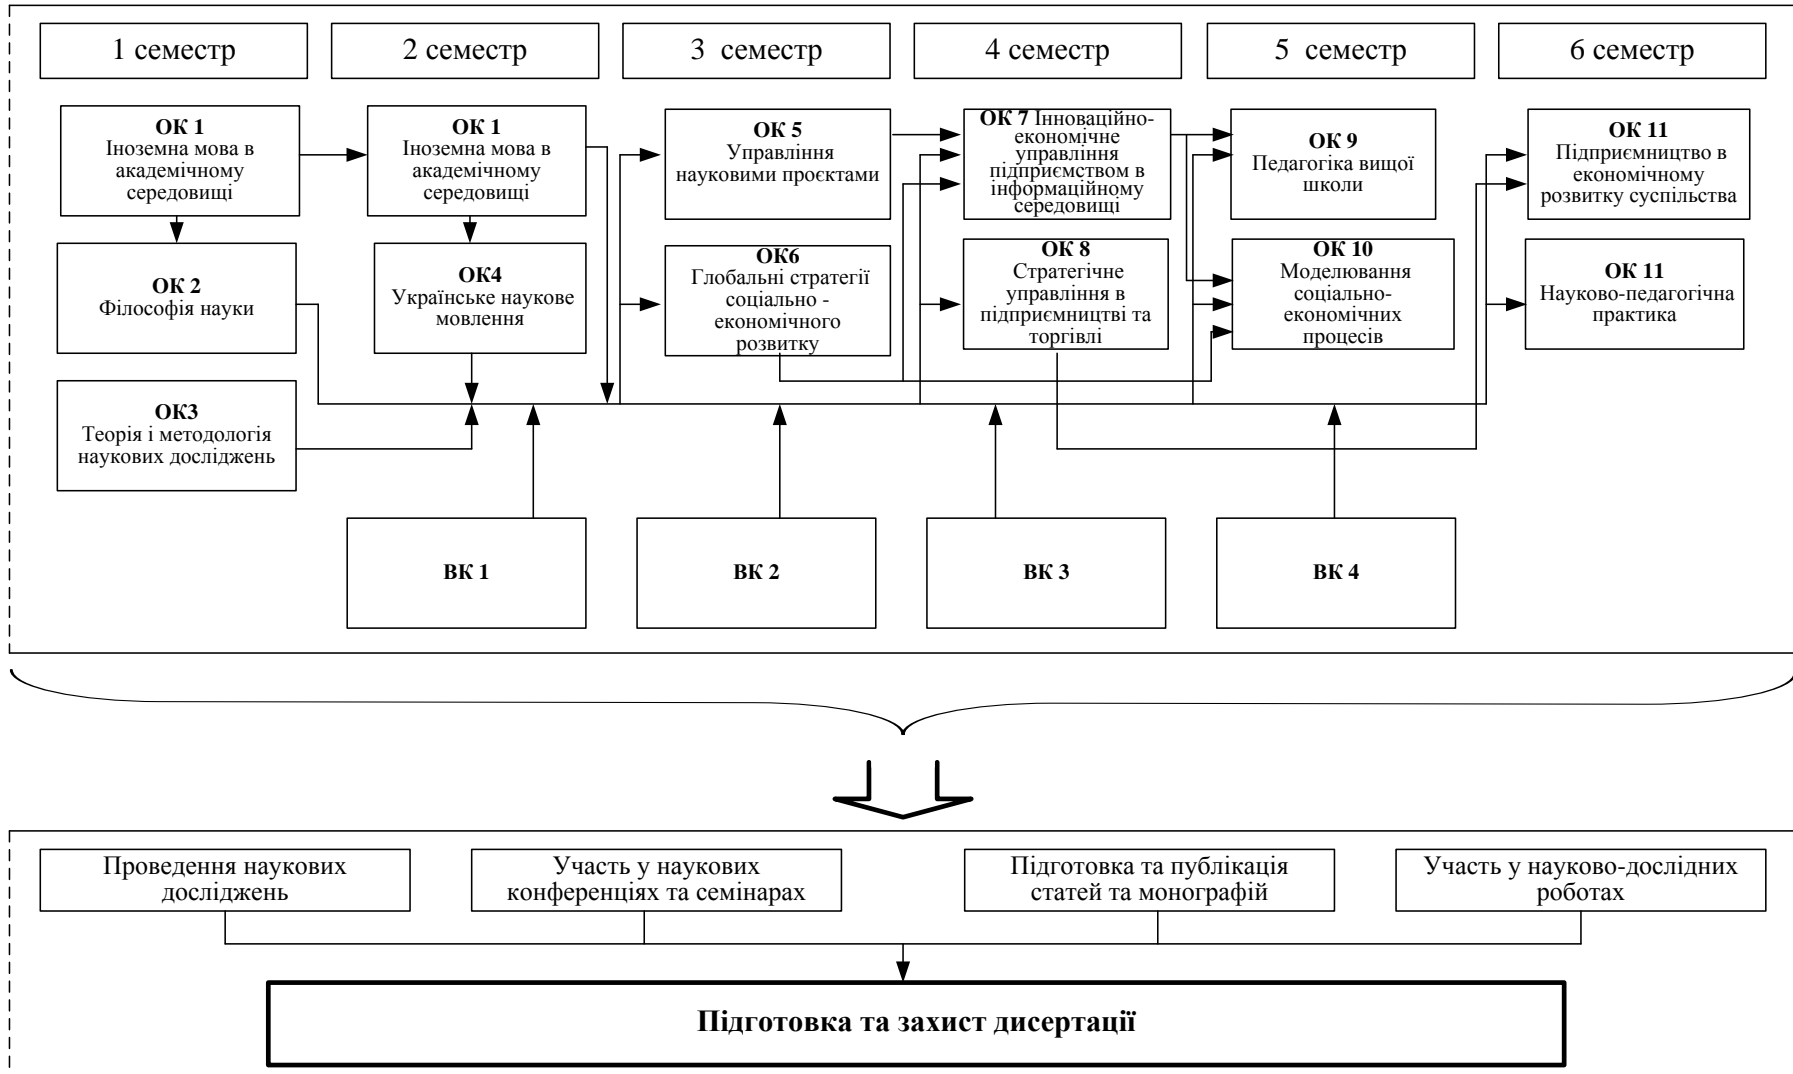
1 семестр

2 семестр

3 семестр

4 семестр

5 семестр

6 семестр

ОК 1
Іноземна мова в академічному середовищі

ОК 1
Іноземна мова в академічному середовищі

ОК 5
Управління науковими проєктами

ОК 7 Інноваційно-економічне управління підприємством в інформаційному середовищі

ОК 9
Педагогіка вищої школи

ОК 11
Підприємництво в економічному розвитку суспільства

ОК 2
Філософія науки

ОК4
Українське наукове мовлення

ОК6
Глобальні стратегії соціально - економічного розвитку

ОК 8
Стратегічне управління в підприємництві та торгівлі

ОК 10
Моделювання соціально-економічних процесів

ОК 11
Науково-педагогічна практика

ОК3
Теорія і методологія наукових досліджень

ВК 1

ВК 2

ВК 3

ВК 4

Проведення наукових досліджень

Участь у наукових конференціях та семінарах

Підготовка та публікація статей та монографій

Участь у науково-дослідних роботах

Підготовка та захист дисертації